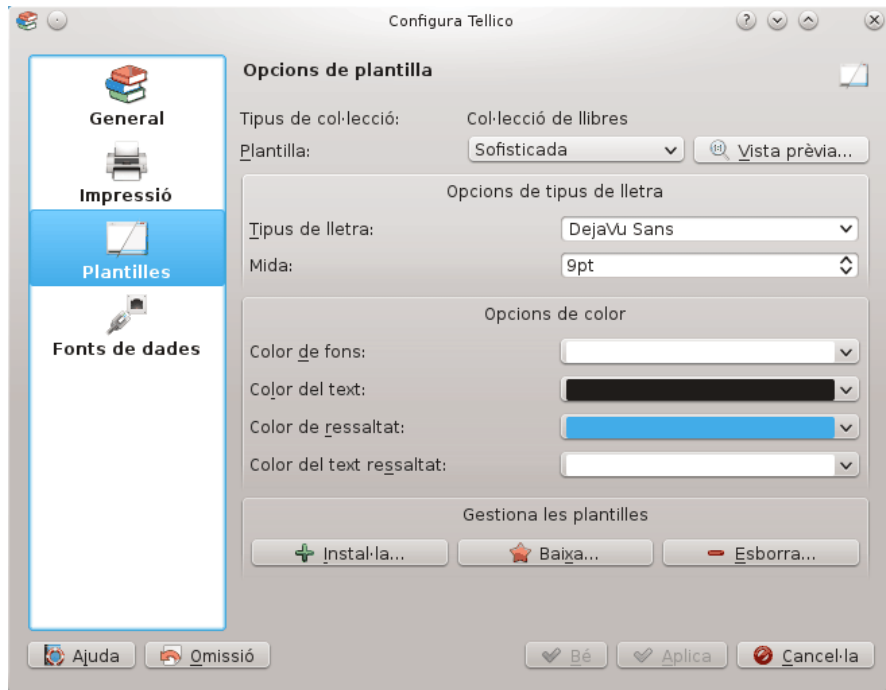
Configura Tellico

General
Impressió
Plantilles
Fonts de dades

Opcions de plantilla

Tipus de col·lecció: Col·lecció de llibres
Plantilla: Sofisticada
Vista prèvia...

Opcions de tipus de lletra
Tipus de lletra: DejaVu Sans
Mida: 9pt

Opcions de color
Color de fons:
Color del text:
Color de ressaltat:
Color del text ressaltat:

Gestiona les plantilles
Instal·la...
Baixa...
Esborra...

Ajuda
Omissió
Bé
Aplica
Cancel·la